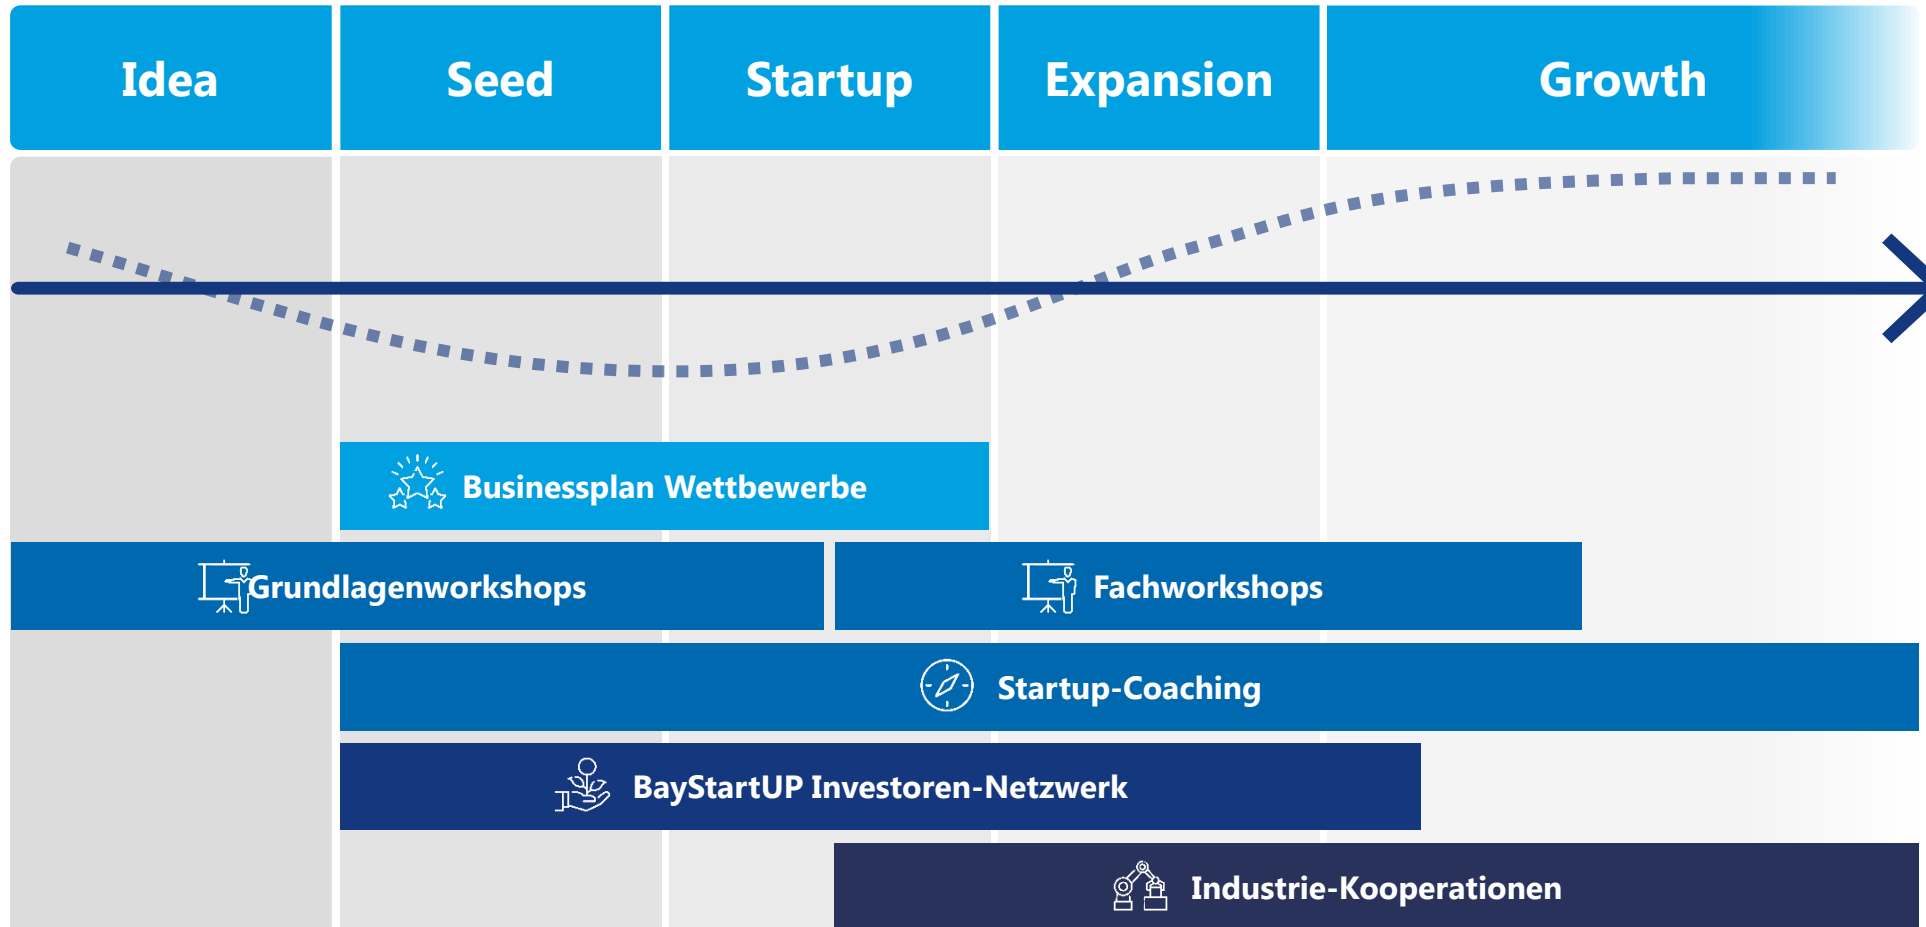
| Idea | Seed | Startup | Expansion | Growth |
|---|---|---|---|---|

Businessplan Wettbewerbe

Grundlagenworkshops

Fachworkshops

Startup-Coaching

BayStartUP Investoren-Netzwerk

Industrie-Kooperationen